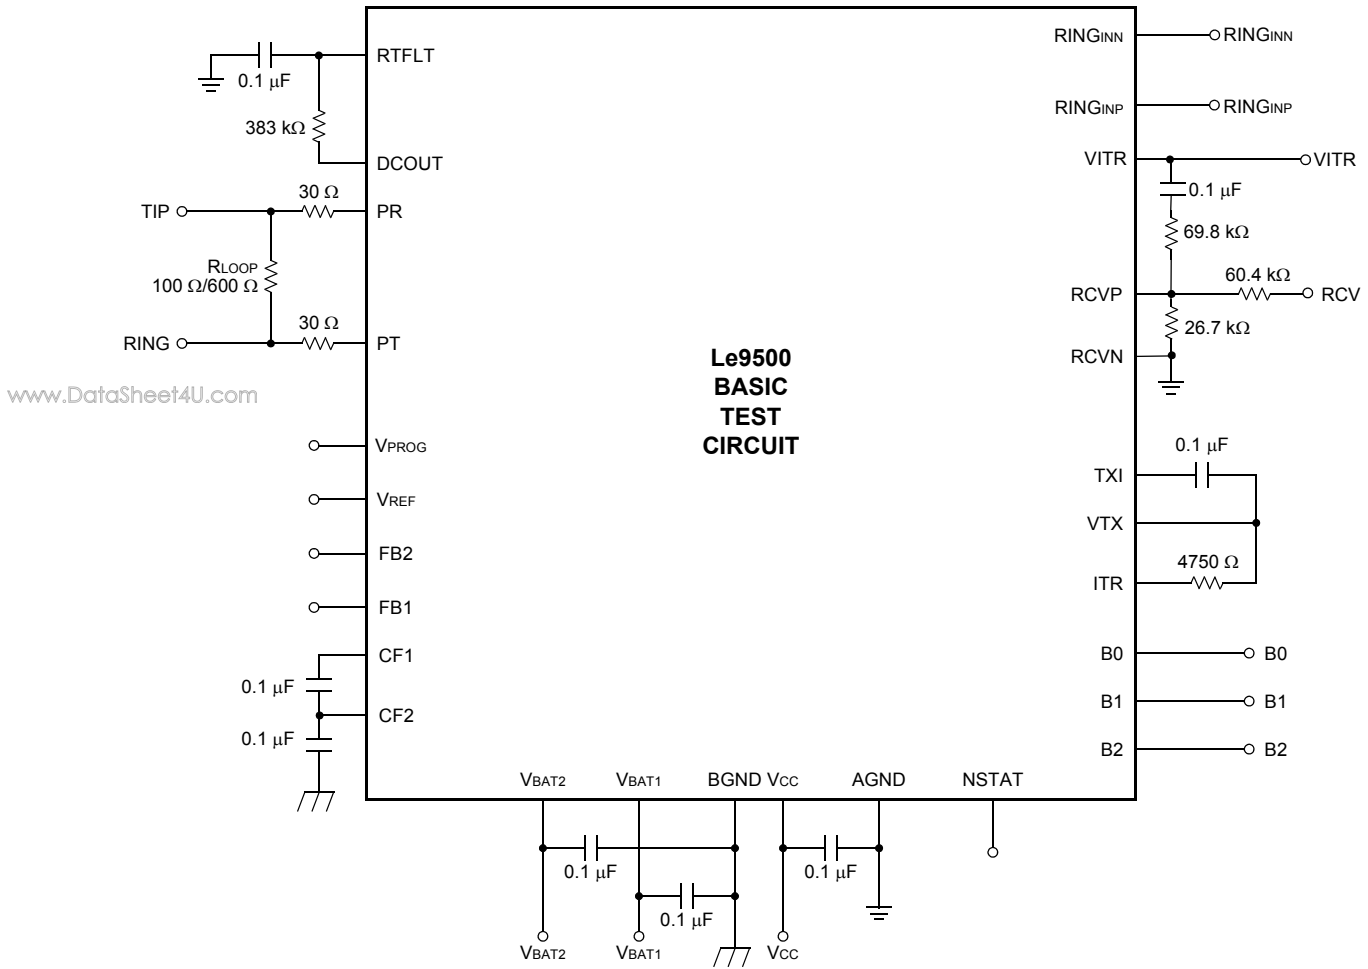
RTFLT
0.1 µF
383 kΩ
DCOUT
TIP
30 Ω
PR
RLOOP
100 Ω/600 Ω
RING
30 Ω
PT
www.DataSheet4U.com
VPROG
VREF
FB2
FB1
CF1
0.1 µF
CF2
0.1 µF
RINGINN
RINGINN
RINGINP
RINGINP
VITR
VITR
0.1 µF
69.8 kΩ
60.4 kΩ
RCVP
RCV
26.7 kΩ
RCVN
Le9500
BASIC
TEST
CIRCUIT
0.1 µF
TXI
VTX
4750 Ω
ITR
B0
B0
B1
B1
B2
B2
VBAT2
VBAT1
BGND
VCC
AGND
NSTAT
0.1 µF
0.1 µF
0.1 µF
VBAT2
VBAT1
VCC